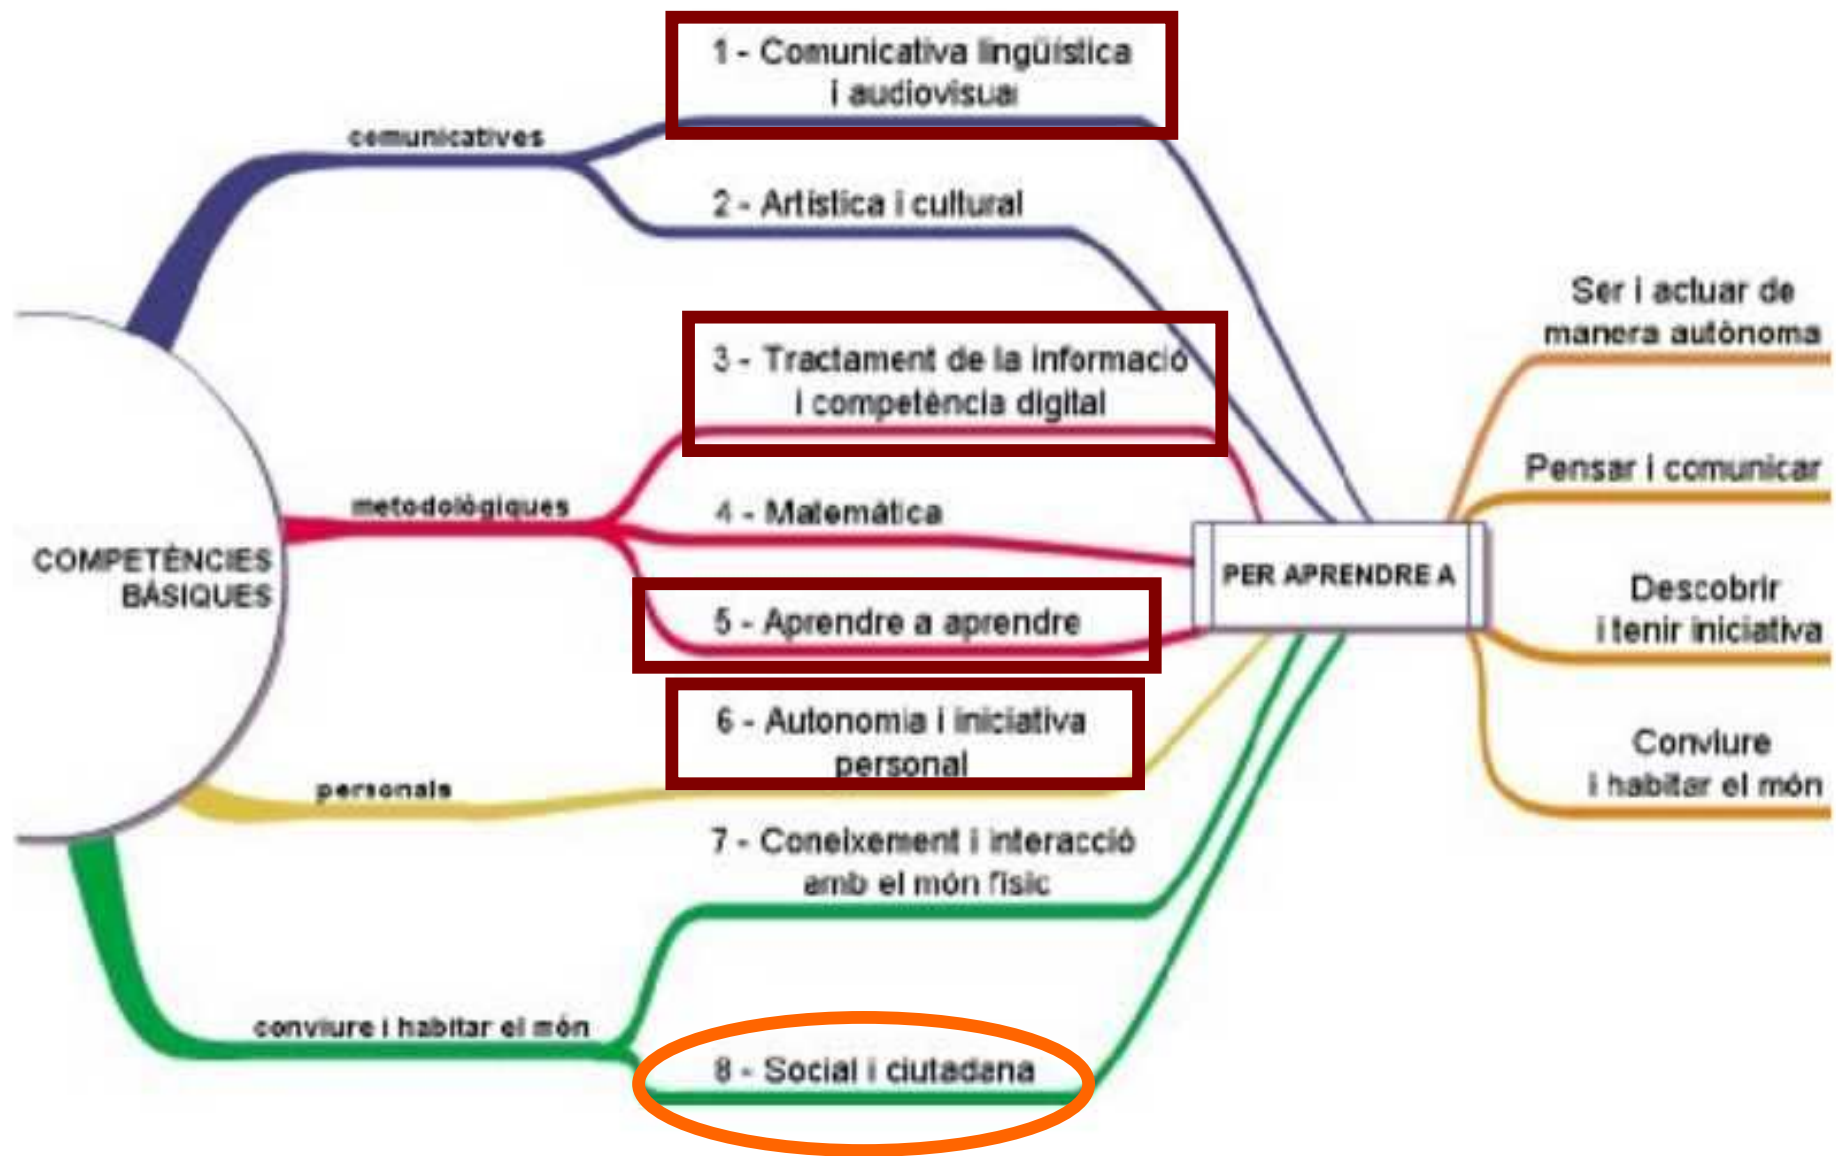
COMPETÈNCIES BÀSIQUES

comunicatives

1 - Comunicativa lingüística i audiovisual

2 - Artística i cultural

metodològiques

3 - Tractament de la informació i competència digital

4 - Matemàtica

5 - Aprendre a aprendre

personals

6 - Autonomia i iniciativa personal

7 - Coneixement i interacció amb el món físic

conviure i habitar el món

8 - Social i ciutadana

PER APRENDRE A

Ser i actuar de manera autònoma

Pensar i comunicar

Descobrir i tenir iniciativa

Conviure i habitar el món